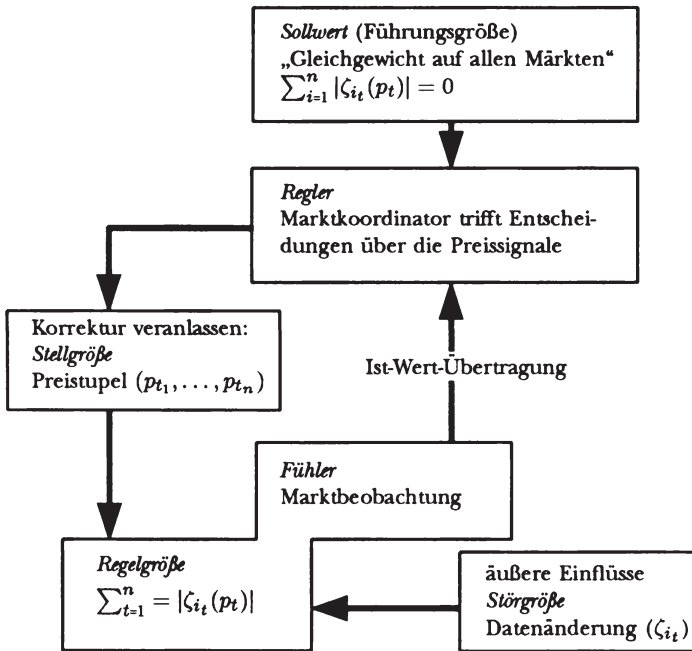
*Sollwert* (Führungsgröße)
„Gleichgewicht auf allen Märkten"
$\sum_{i=1}^{n} |\zeta_{i_t}(p_t)| = 0$

*Regler*
Marktkoordinator trifft Entscheidungen über die Preissignale

Korrektur veranlassen:
*Stellgröße*
Preistupel $(p_{t_1}, \ldots, p_{t_n})$

Ist-Wert-Übertragung

*Fühler*
Marktbeobachtung

*Regelgröße*
$\sum_{t=1}^{n} = |\zeta_{i_t}(p_t)|$

äußere Einflüsse
*Störgröße*
Datenänderung $(\zeta_{i_t})$